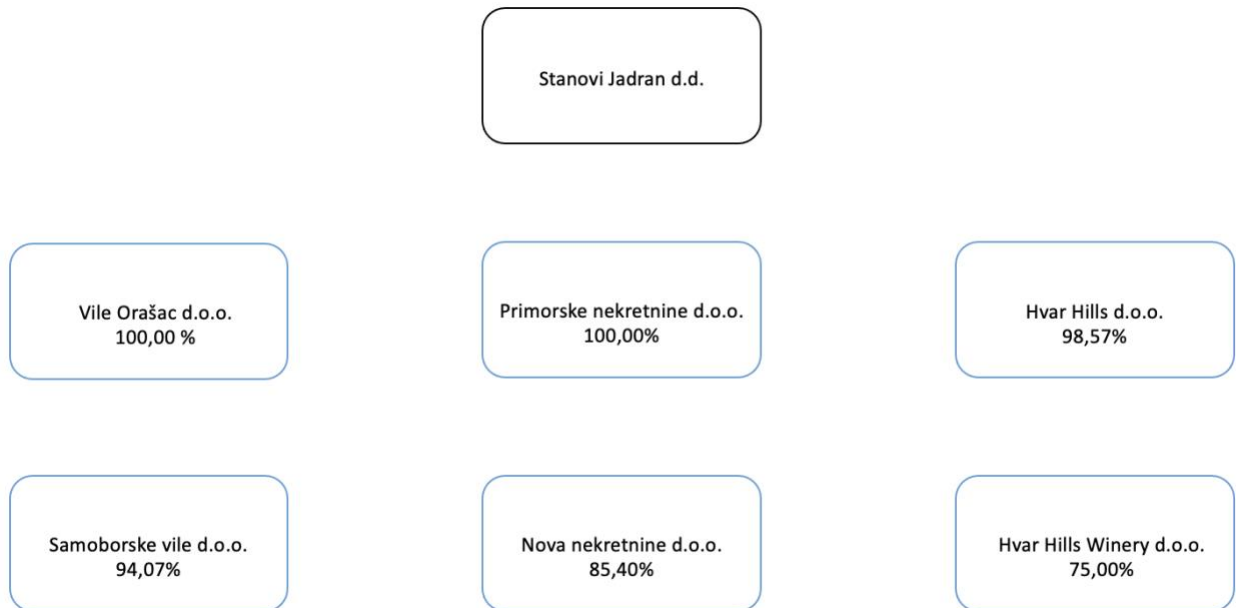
Stanovi Jadran d.d.

Vile Orašac d.o.o.
100,00 %

Primorske nekretnine d.o.o.
100,00%

Hvar Hills d.o.o.
98,57%

Samoborske vile d.o.o.
94,07%

Nova nekretnine d.o.o.
85,40%

Hvar Hills Winery d.o.o.
75,00%